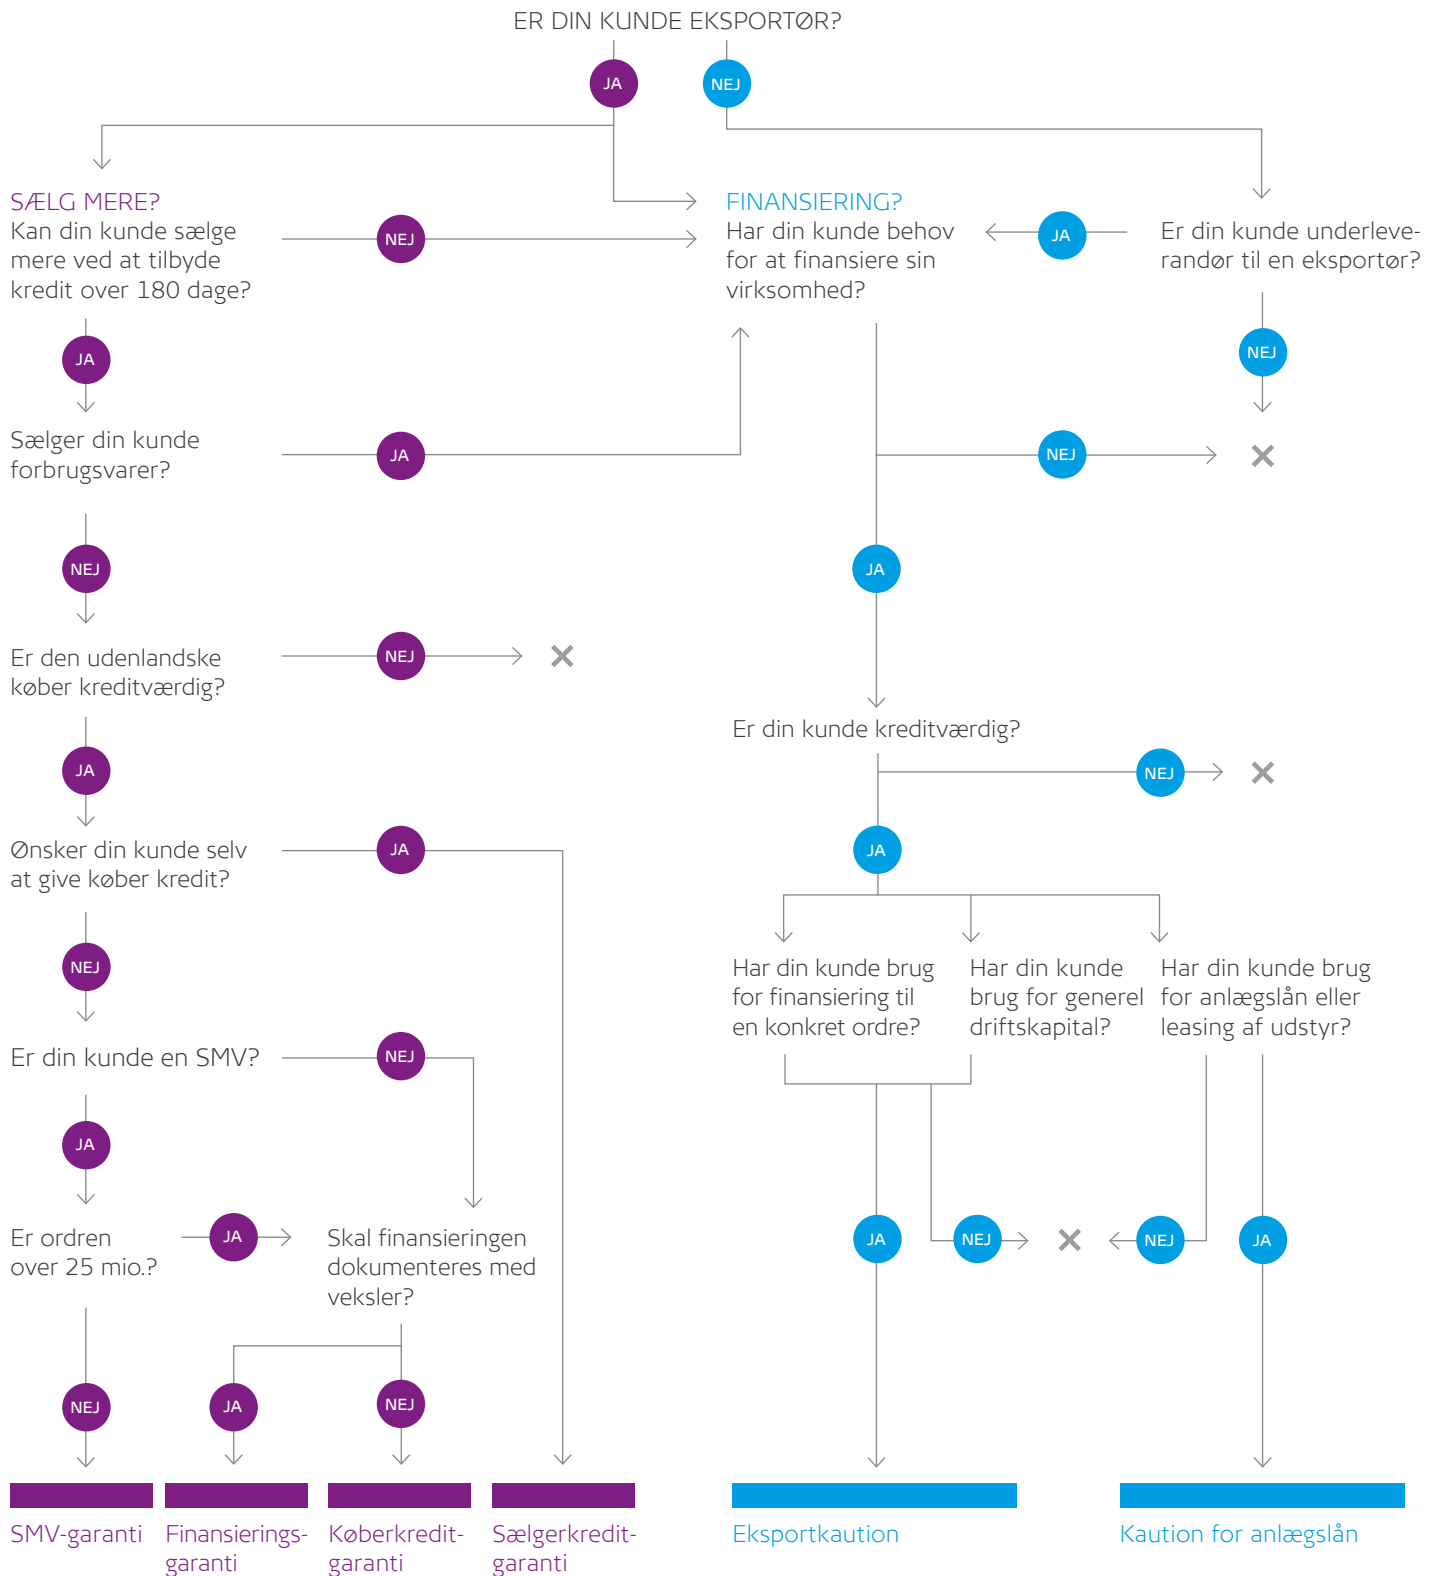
ER DIN KUNDE EKSPORTØR?

JA

NEJ

SÆLG MERE?
Kan din kunde sælge mere ved at tilbyde kredit over 180 dage?

NEJ

FINANSIERING?
Har din kunde behov for at finansiere sin virksomhed?

JA

Er din kunde underleverandør til en eksportør?

JA

NEJ

Sælger din kunde forbrugsvarer?

JA

NEJ

NEJ

JA

Er den udenlandske køber kreditværdig?

NEJ

JA

Er din kunde kreditværdig?

NEJ

Ønsker din kunde selv at give køber kredit?

JA

JA

NEJ

Har din kunde brug for finansiering til en konkret ordre?

Har din kunde brug for generel driftskapital?

Har din kunde brug for anlægslån eller leasing af udstyr?

Er din kunde en SMV?

NEJ

JA

Er ordren over 25 mio.?

JA

Skal finansieringen dokumenteres med veksler?

JA

NEJ

NEJ

JA

NEJ

JA

NEJ

SMV-garanti

Finansieringsgaranti

Køberkreditgaranti

Sælgerkreditgaranti

Eksportkaution

Kaution for anlægslån